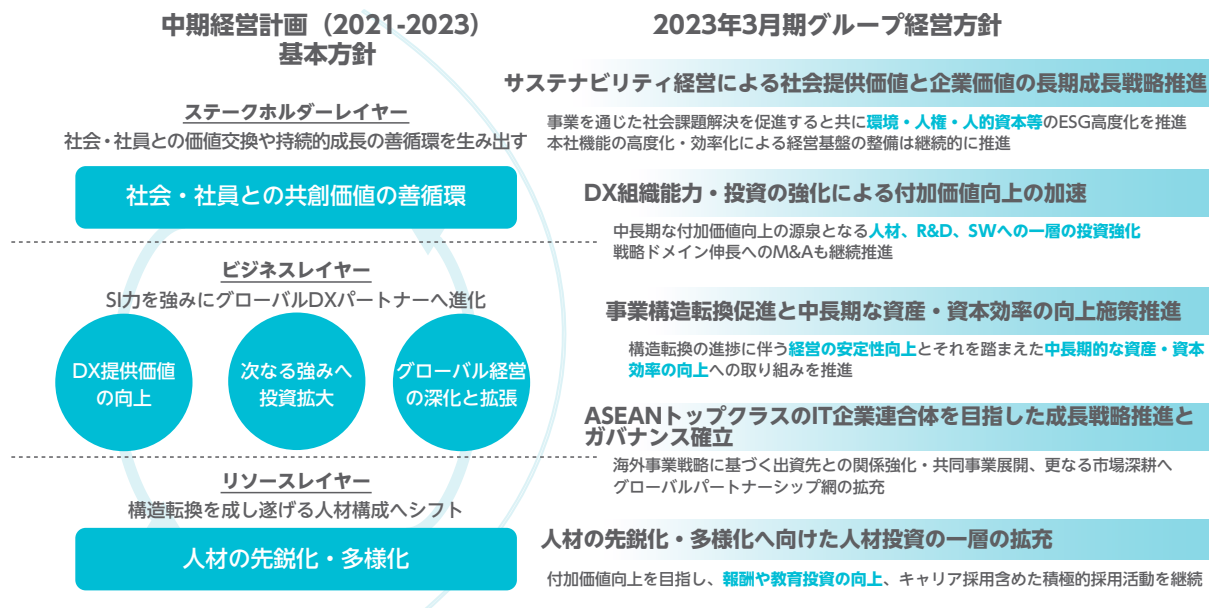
中期経営計画（2021-2023）
基本方針

ステークホルダーレイヤー
社会・社員との価値交換や持続的成長の善循環を生み出す

社会・社員との共創価値の善循環

ビジネスレイヤー
SI力を強みにグローバルDXパートナーへ進化

DX提供価値の向上

次なる強みへ投資拡大

グローバル経営の深化と拡張

リソースレイヤー
構造転換を成し遂げる人材構成へシフト

人材の先鋭化・多様化

2023年3月期グループ経営方針

サステナビリティ経営による社会提供価値と企業価値の長期成長戦略推進

事業を通じた社会課題解決を促進すると共に環境・人権・人的資本等のESG高度化を推進
本社機能の高度化・効率化による経営基盤の整備は継続的に推進

DX組織能力・投資の強化による付加価値向上の加速

中長期な付加価値向上の源泉となる人材、R&D、SWへの一層の投資強化
戦略ドメイン伸長へのM&Aも継続推進

事業構造転換促進と中長期な資産・資本効率の向上施策推進

構造転換の進捗に伴う経営の安定性向上とそれを踏まえた中長期的な資産・資本効率の向上への取り組みを推進

ASEANトップクラスのIT企業連合体を目指した成長戦略推進とガバナンス確立

海外事業戦略に基づく出資先との関係強化・共同事業展開、更なる市場深耕へ
グローバルパートナーシップ網の拡充

人材の先鋭化・多様化へ向けた人材投資の一層の拡充

付加価値向上を目指し、報酬や教育投資の向上、キャリア採用含めた積極的採用活動を継続